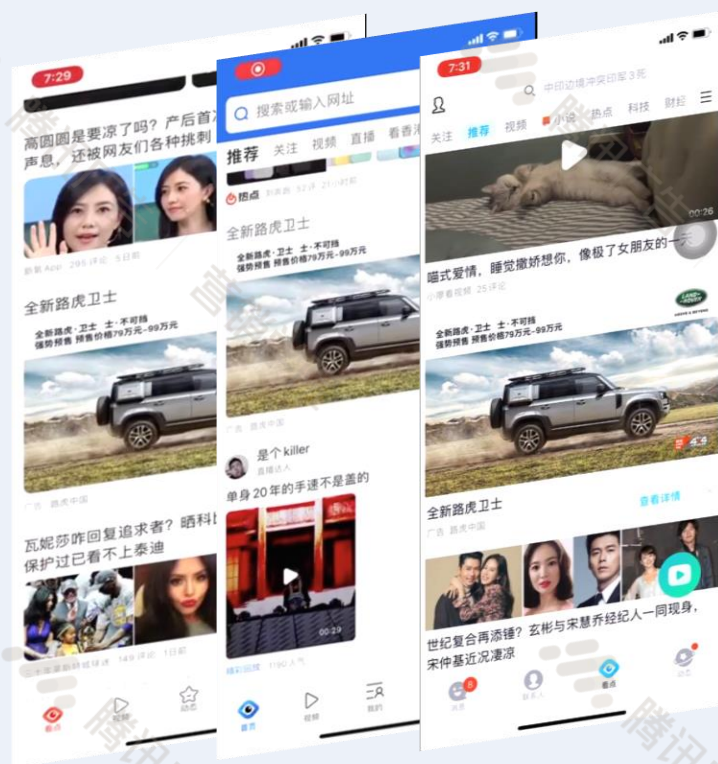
7:29

高圆圆是要凉了吗？产后首次声息，还被网友们各种挑剔

新浪 App 295 评论 5 日前

全新路虎卫士

全新路虎·卫士 士·不可挡
强势预售 预售价格79万元-99万元

广告 路虎中国

瓦妮莎咋回复追求者？晒科比保护过已看不上泰迪

149 评论 1 日前

看点

视频

动态

搜索或输入网址

推荐 关注 视频 直播 看香港

热点 32 评 21 小时前

全新路虎卫士

全新路虎·卫士 士·不可挡
强势预售 预售价格79万元-99万元

广告 路虎中国

是个 killer

单身20年的手速不是盖的

00:29

1190 人气

首页

视频

我的

7:31

中印边境冲突印军3死

关注 推荐 视频 小说 热点 科技 财经

00:26

喵式爱情，睡觉撒娇想你，像极了女朋友的一天

25 评论

LAND ROVER

全新路虎·卫士 士·不可挡
强势预售 预售价格79万元-99万元

全新路虎卫士

查看详情

广告 路虎中国

世纪复合再添锤？玄彬与宋慧乔经纪人一同现身，宋仲基近况凄凉

消息

联系人

看点

动态

腾讯